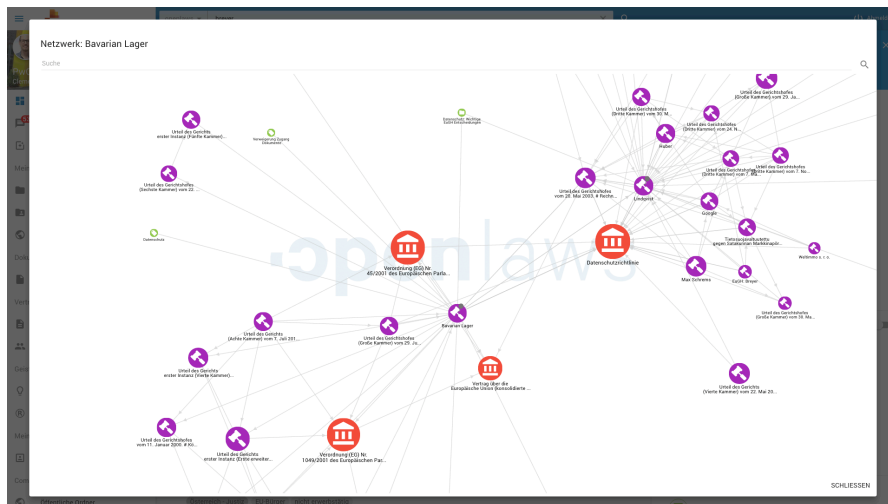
Netzwerk: Bavarian Lager

Suche

openlaws

Urteil des Gerichts erster Instanz (Fünfte Kammer) vom 8...

Verweigerung Zugang Dokument

Grundsatzfrage: Wichtige Recht Entscheidungen

Urteil des Gerichtshofes (Sechste Kammer) vom 22...

Datenschutz

Verordnung (EG) Nr. 45/2001 des Europäischen Parla...

Datenschutzrichtlinie

Bavarian Lager

Urteil des Gerichts (Achte Kammer) vom 7. Juli 201...

Urteil des Gerichtshofes (Große Kammer) vom 29. Ju...

Urteil des Gerichts erster Instanz (Vierte Kammer)...

Vertrag über die Europäische Union (konsolidierte ...

Urteil des Gerichtshofes vom 11. Januar 2000. # Kö...

Urteil des Gerichts erster Instanz (Dritte erweiter...

Verordnung (EG) Nr. 1049/2001 des Europäischen Par...

Urteil des Gerichtshofes (Große Kammer) vom 29. Ju...

Urteil des Gerichtshofes (Dritte Kammer) vom 30. M...

Urteil des Gerichtshofes (Dritte Kammer) vom 24. N...

Huber

Urteil des Gerichtshofes (Dritte Kammer) vom 7. Mä...

Urteil des Gerichtshofes (Dritte Kammer) vom 7. No...

Urteil des Gerichtshofes vom 20. Mai 2003. # Rechn...

Lindqvist

Google

Tietosuojavaltuutettu gegen Satakunnan Markkinapör...

Weltimmo s. r. o.

Max Schrems

Rynes

Urteil des Gerichtshofes (Große Kammer) vom 30. Ma...

Urteil des Gerichts (Vierte Kammer) vom 22. Mai 20...

SCHLIESSEN